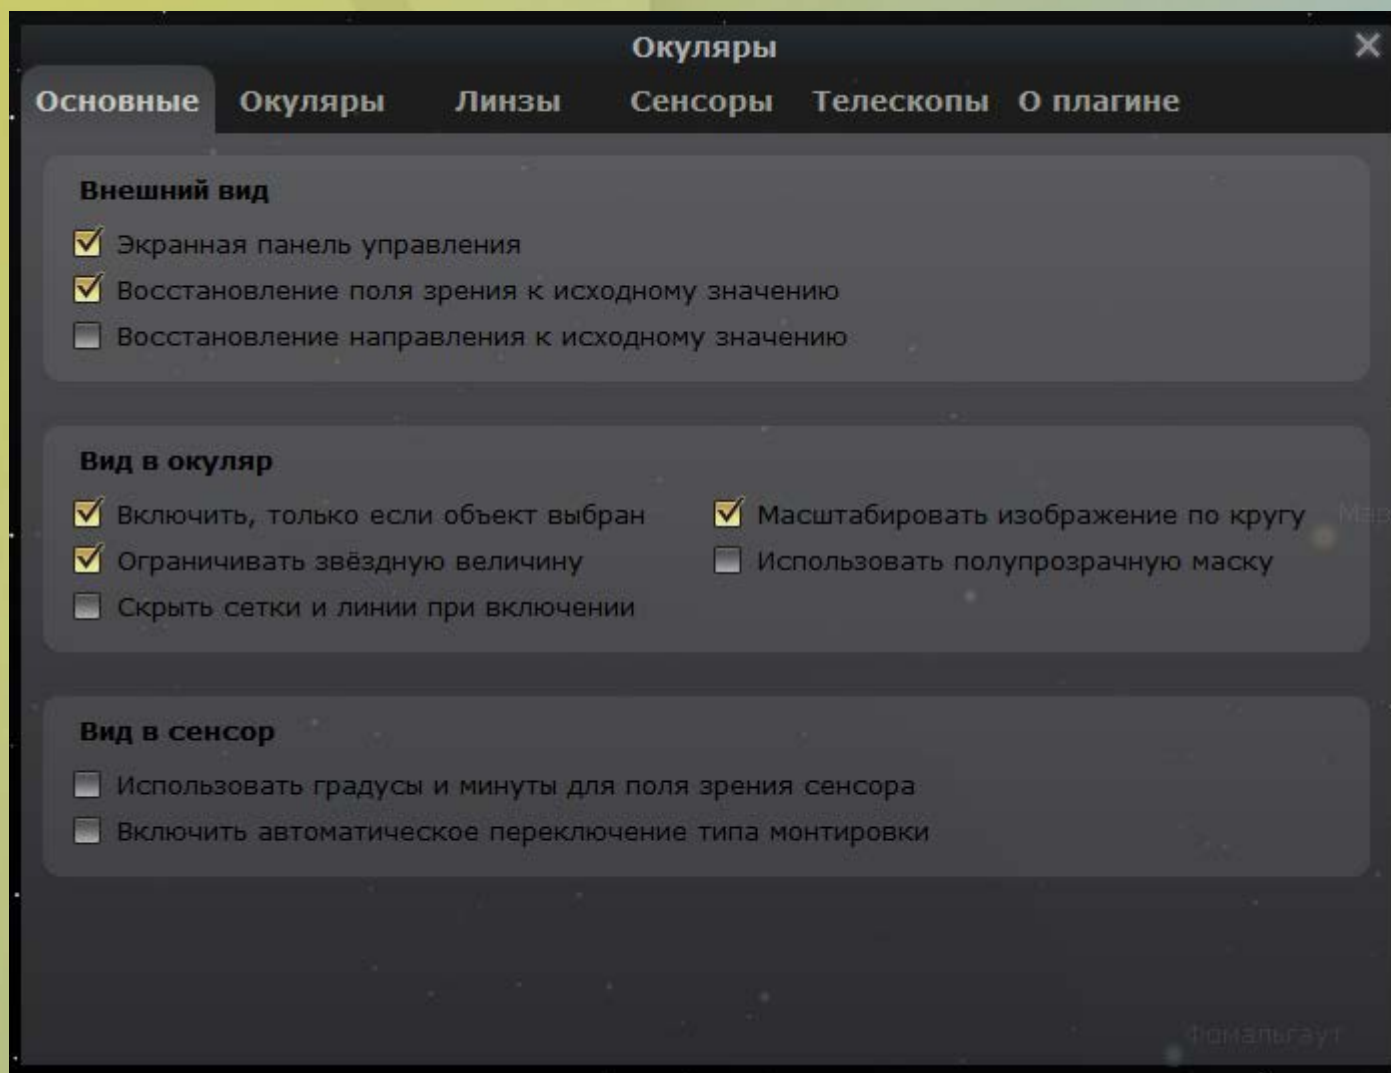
Окуляры

Основные Окуляры Линзы Сенсоры Телескопы О плагине

Внешний вид

Экранная панель управления

Восстановление поля зрения к исходному значению

Восстановление направления к исходному значению

Вид в окуляр

Включить, только если объект выбран

Масштабировать изображение по кругу

Ограничивать звёздную величину

Использовать полупрозрачную маску

Скрыть сетки и линии при включении

Вид в сенсор

Использовать градусы и минуты для поля зрения сенсора

Включить автоматическое переключение типа монтировки

Фомальгаут